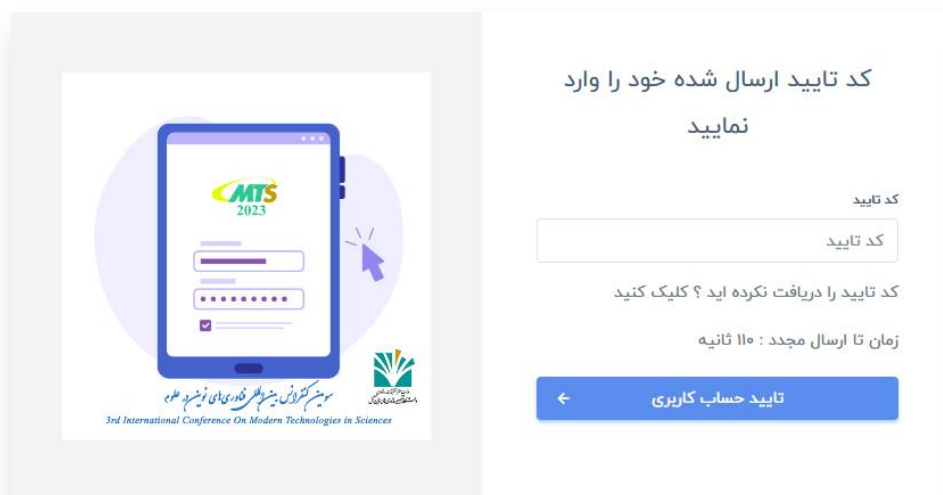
کد تایید ارسال شده خود را وارد نمایید

کد تایید

کد تایید

کد تایید را دریافت نکرده اید ؟ کلیک کنید

زمان تا ارسال مجدد : ۱۱۰ ثانیه

تایید حساب کاربری

MTS
2023

سومین کنفرانس بین‌المللی فناوری‌های نوین در علوم

3rd International Conference On Modern Technologies in Sciences